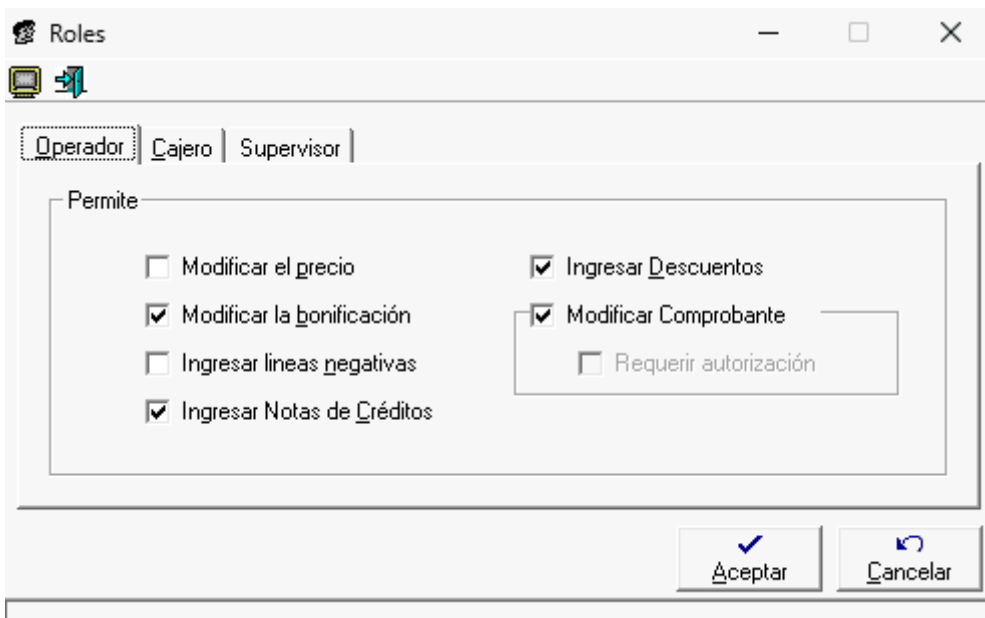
Roles

Operador | Cajero | Supervisor

Permite

Modificar el precio
Modificar la bonificación
Ingresar lineas negativas
Ingresar Notas de Créditos

Ingresar Descuentos
Modificar Comprobante
Requerir autorización

Aceptar
Cancelar